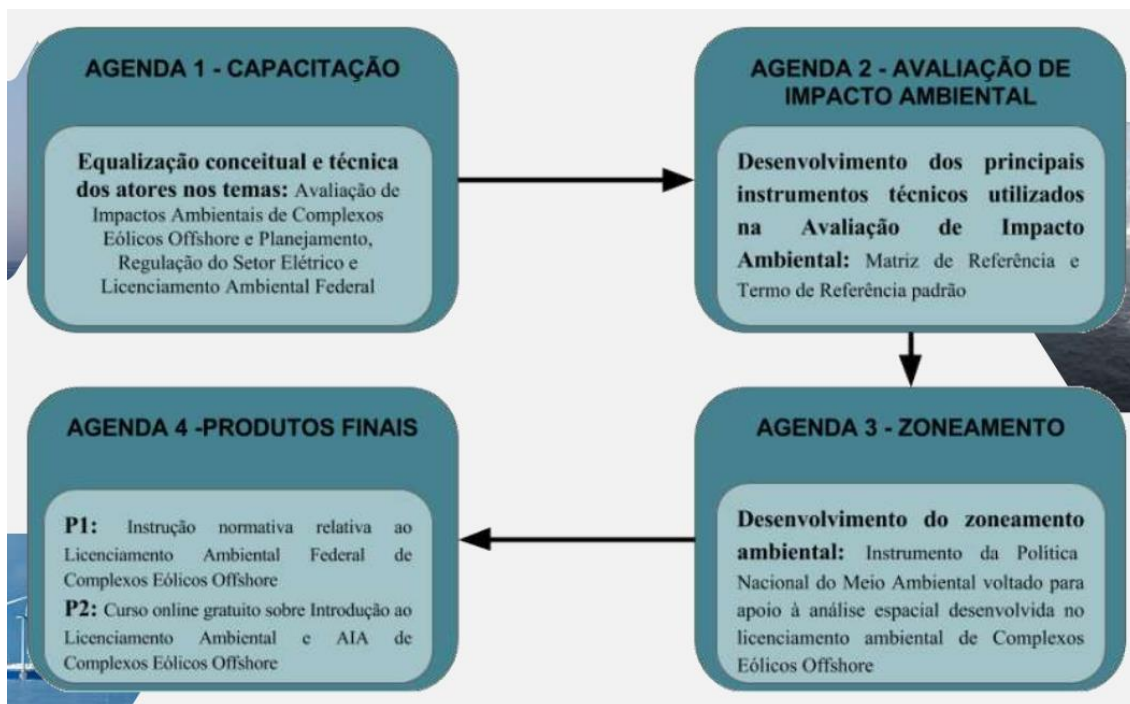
AGENDA 1 - CAPACITAÇÃO

Equalização conceitual e técnica dos atores nos temas: Avaliação de Impactos Ambientais de Complexos Eólicos Offshore e Planejamento, Regulação do Setor Elétrico e Licenciamento Ambiental Federal

AGENDA 2 - AVALIAÇÃO DE IMPACTO AMBIENTAL

Desenvolvimento dos principais instrumentos técnicos utilizados na Avaliação de Impacto Ambiental: Matriz de Referência e Termo de Referência padrão

AGENDA 3 - ZONEAMENTO

Desenvolvimento do zoneamento ambiental: Instrumento da Política Nacional do Meio Ambiental voltado para apoio à análise espacial desenvolvida no licenciamento ambiental de Complexos Eólicos Offshore

AGENDA 4 -PRODUTOS FINAIS

P1: Instrução normativa relativa ao Licenciamento Ambiental Federal de Complexos Eólicos Offshore

P2: Curso online gratuito sobre Introdução ao Licenciamento Ambiental e AIA de Complexos Eólicos Offshore